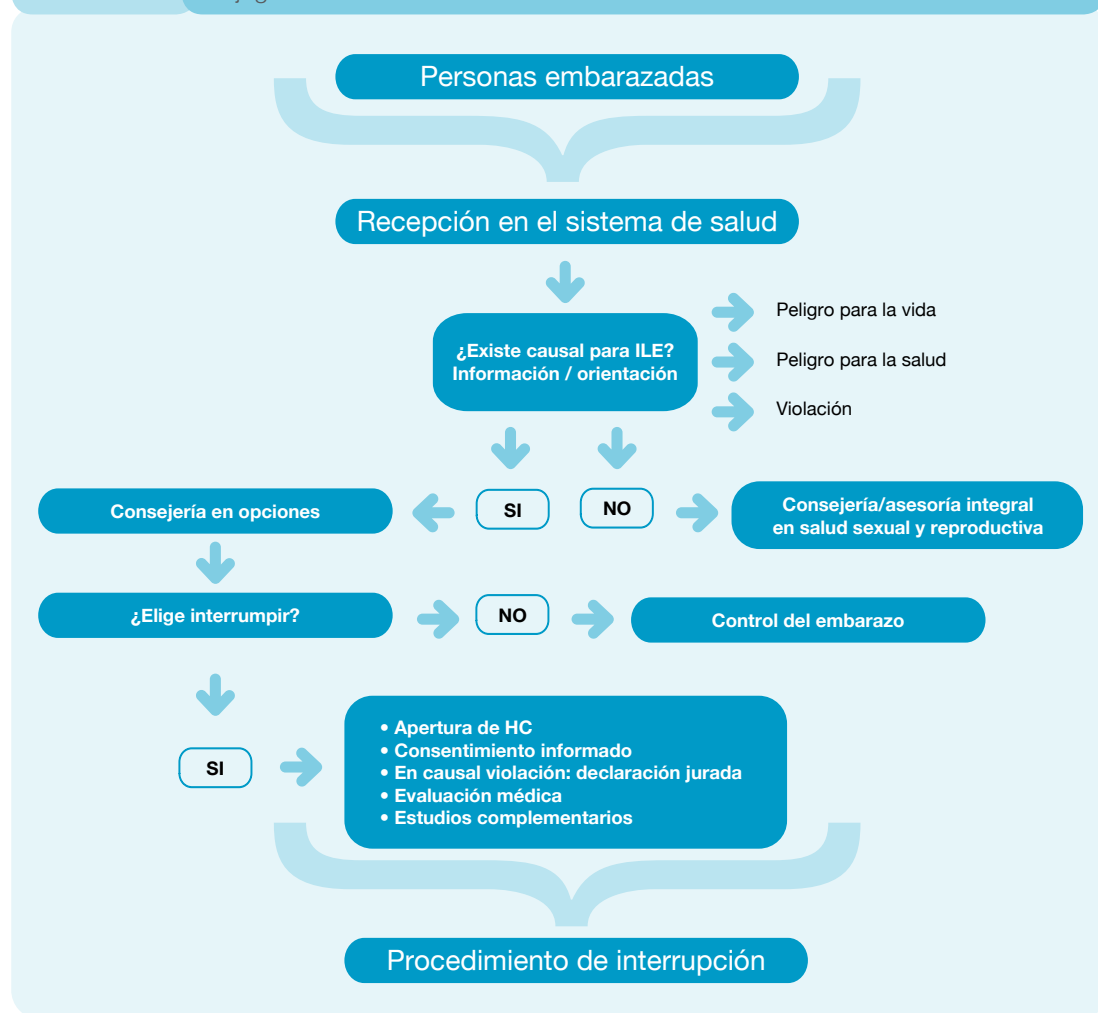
Personas embarazadas

Recepción en el sistema de salud

¿Existe causal para ILE?
Información / orientación

Peligro para la vida

Peligro para la salud

Violación

SI

NO

Consejería en opciones

Consejería/asesoría integral en salud sexual y reproductiva

¿Elige interrumpir?

NO

Control del embarazo

SI

• Apertura de HC
• Consentimiento informado
• En causal violación: declaración jurada
• Evaluación médica
• Estudios complementarios

Procedimiento de interrupción